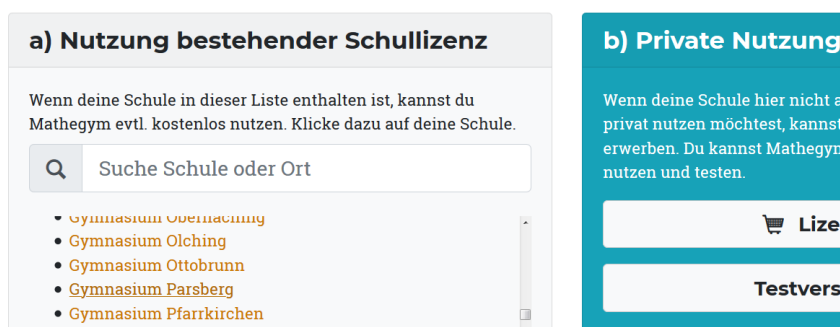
a) Nutzung bestehender Schullizenz

Wenn deine Schule in dieser Liste enthalten ist, kannst du Mathegym evtl. kostenlos nutzen. Klicke dazu auf deine Schule.

Suche Schule oder Ort

- Gymnasium Oberhaching
- Gymnasium Olching
- Gymnasium Ottobrunn
- Gymnasium Parsberg
- Gymnasium Pfarrkirchen

b) Private Nutzung

Wenn deine Schule hier nicht a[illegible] privat nutzen möchtest, kannst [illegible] erwerben. Du kannst Mathegym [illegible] nutzen und testen.

Lize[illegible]

Testvers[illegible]